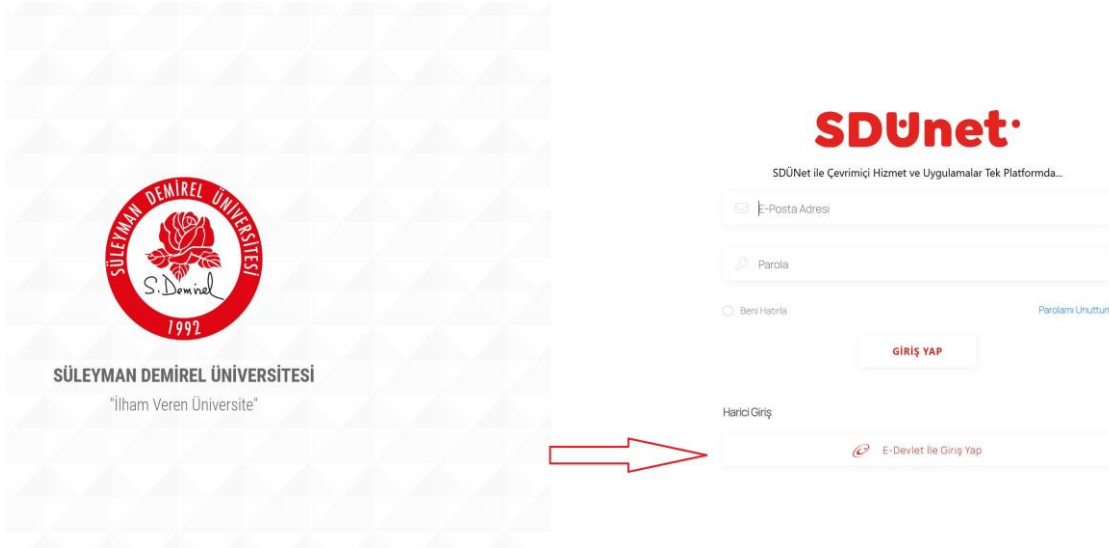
SÜLEYMAN DEMİREL ÜNİVERSİTESİ
S. Demirel
1992

SÜLEYMAN DEMİREL ÜNİVERSİTESİ
"İlham Veren Üniversite"

SDÜnet

SDÜNet ile Çevrimiçi Hizmet ve Uygulamalar Tek Platformda...

E-Posta Adresi

Parola

Beni Hatırla

Parolamı Unuttum

GİRİŞ YAP

Harici Giriş

E-Devlet İle Giriş Yap